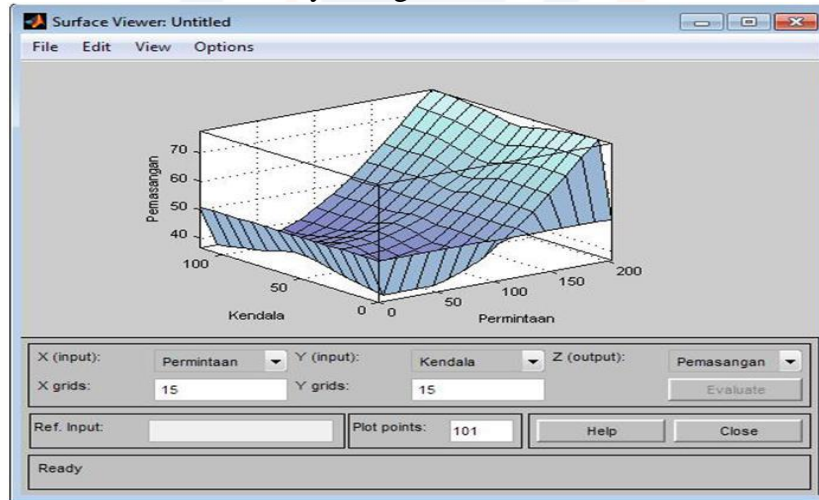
Surface Viewer: Untitled

File Edit View Options

Pemasangan
70
60
50
40
100
50
0
Kendala
0
50
100
150
200
Permintaan

X (input): Permintaan
Y (input): Kendala
Z (output): Pemasangan
X grids: 15
Y grids: 15
Evaluate
Ref. Input:
Plot points: 101
Help
Close
Ready